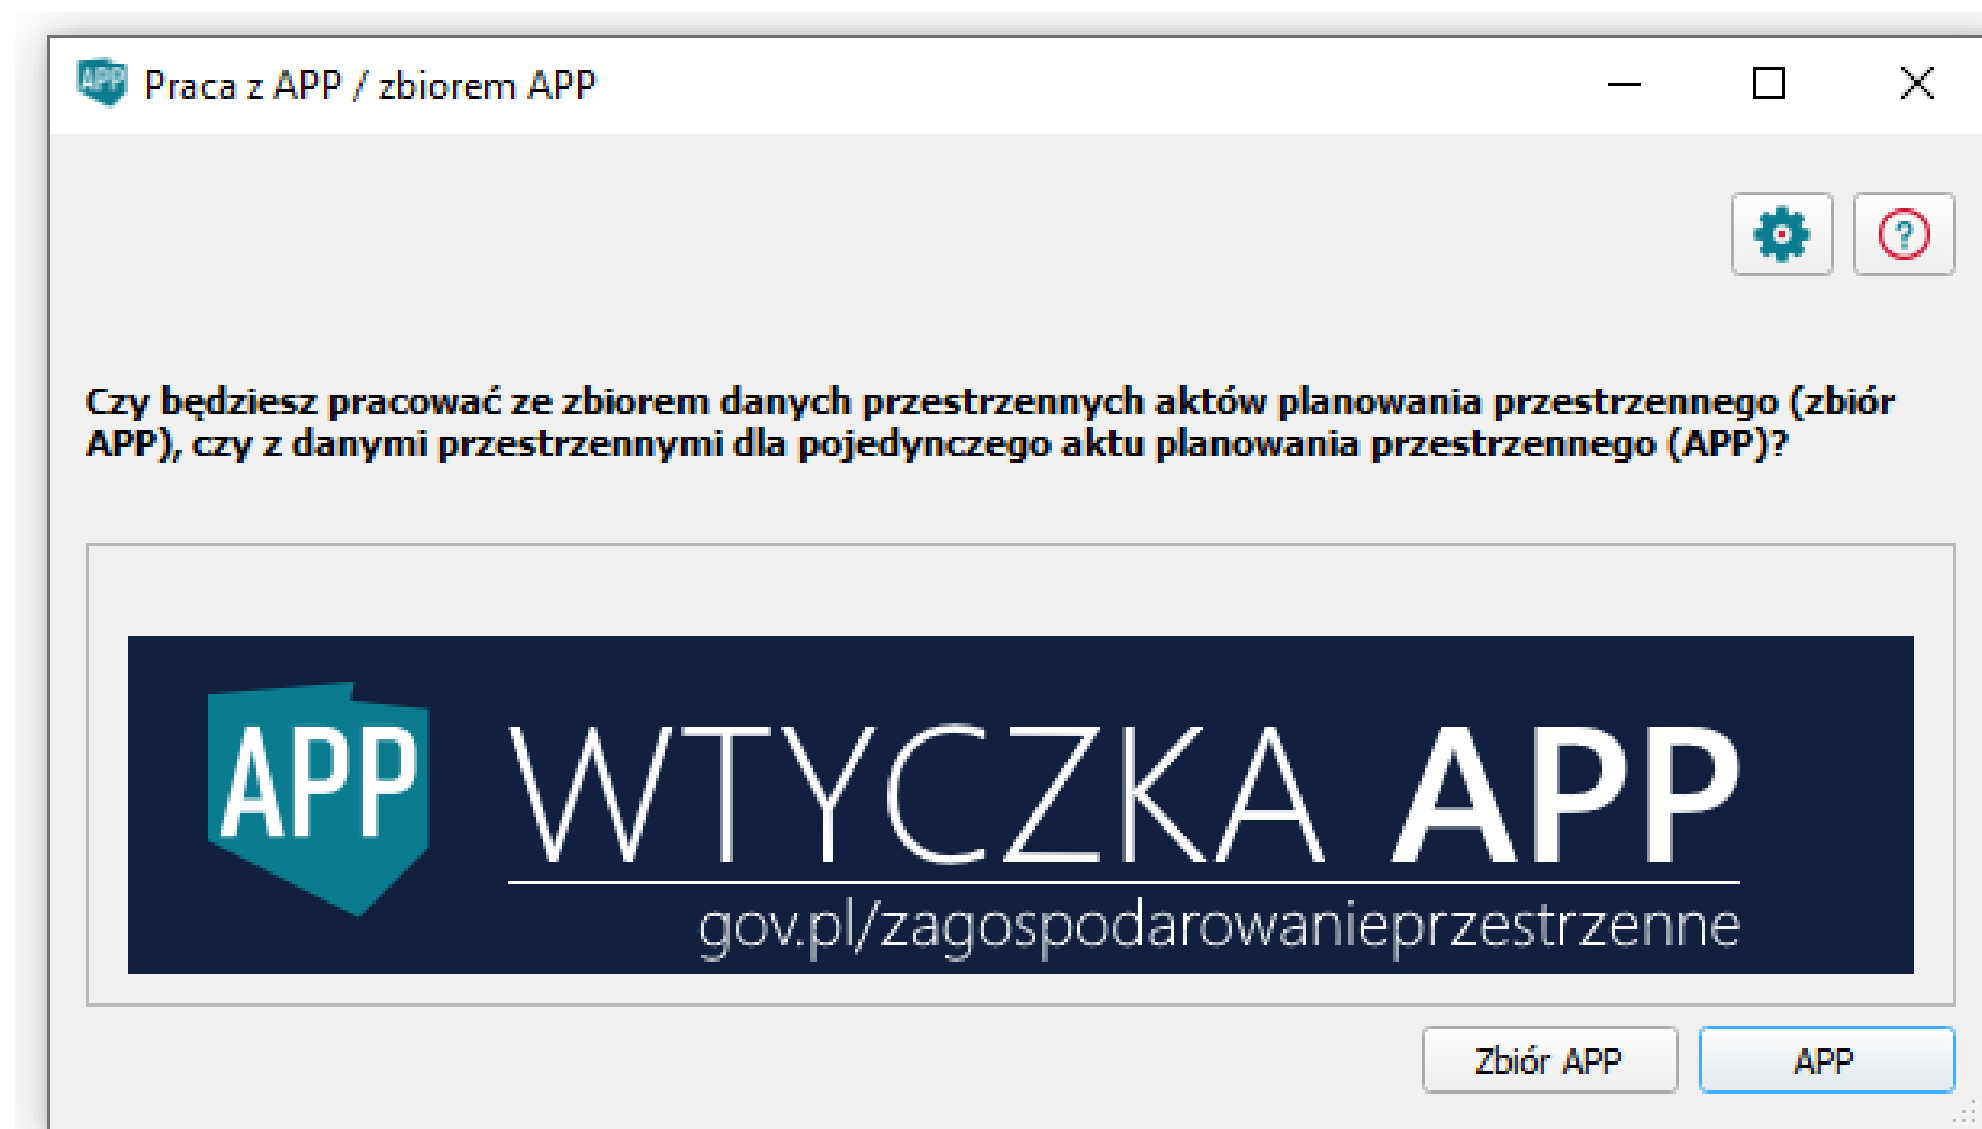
Praca z APP / zbiorem APP

Czy będziesz pracować ze zbiorem danych przestrzennych aktów planowania przestrzennego (zbiór APP), czy z danymi przestrzennymi dla pojedynczego aktu planowania przestrzennego (APP)?

APP WTYCZKA APP

gov.pl/zagospodarowanieprzestrzenne

Zbiór APP

APP